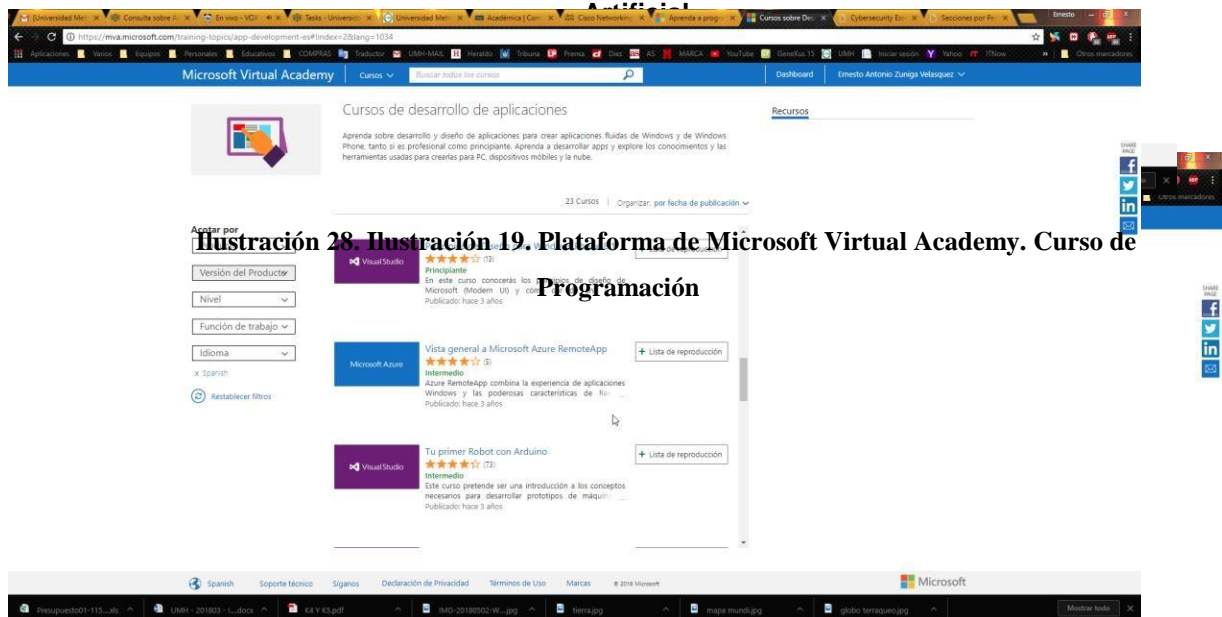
Artificial

https://mva.microsoft.com/training-topics/app-development-es#!index=2&lang=1034

Microsoft Virtual Academy | Cursos | Buscar todos los cursos | Dashboard | Ernesto Antonio Zuniga Velasquez

Cursos de desarrollo de aplicaciones

Aprenda sobre desarrollo y diseño de aplicaciones para crear aplicaciones fluidas de Windows y de Windows Phone, tanto si es profesional como principiante. Aprenda a desarrollar apps y explore los conocimientos y las herramientas usadas para crearlas para PC, dispositivos móbiles y la nube.

Recursos

23 Cursos | Organizar: por fecha de publicación

Acotar por

Ilustración 28. Ilustración 19. Plataforma de Microsoft Virtual Academy. Curso de Programación

Versión del Producto

Nivel

Función de trabajo

Idioma

x Spanish

Restablecer filtros

Visual Studio
(13)
Principiante
En este curso conocerás los principios de diseño de Microsoft (Modern UI) y co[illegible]
Publicado: hace 3 años

Microsoft Azure
Vista general a Microsoft Azure RemoteApp
(5)
Intermedio
Azure RemoteApp combina la experiencia de aplicaciones Windows y las poderosas características de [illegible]
Publicado: hace 3 años
+ Lista de reproducción

Visual Studio
Tu primer Robot con Arduino
(73)
Intermedio
Este curso pretende ser una introducción a los conceptos necesarios para desarrollar prototipos de máquin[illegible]
Publicado: hace 3 años
+ Lista de reproducción

Spanish | Soporte técnico | Síganos | Declaración de Privacidad | Términos de Uso | Marcas | © 2018 Microsoft | Microsoft

Presupuesto01-115....xls | UMH - 201803 - I....docx | K4 Y K5.pdf | IMG-20180502-W....jpg | tierra.jpg | mapa mundi.jpg | globo terraqueo.jpg | Mostrar todo